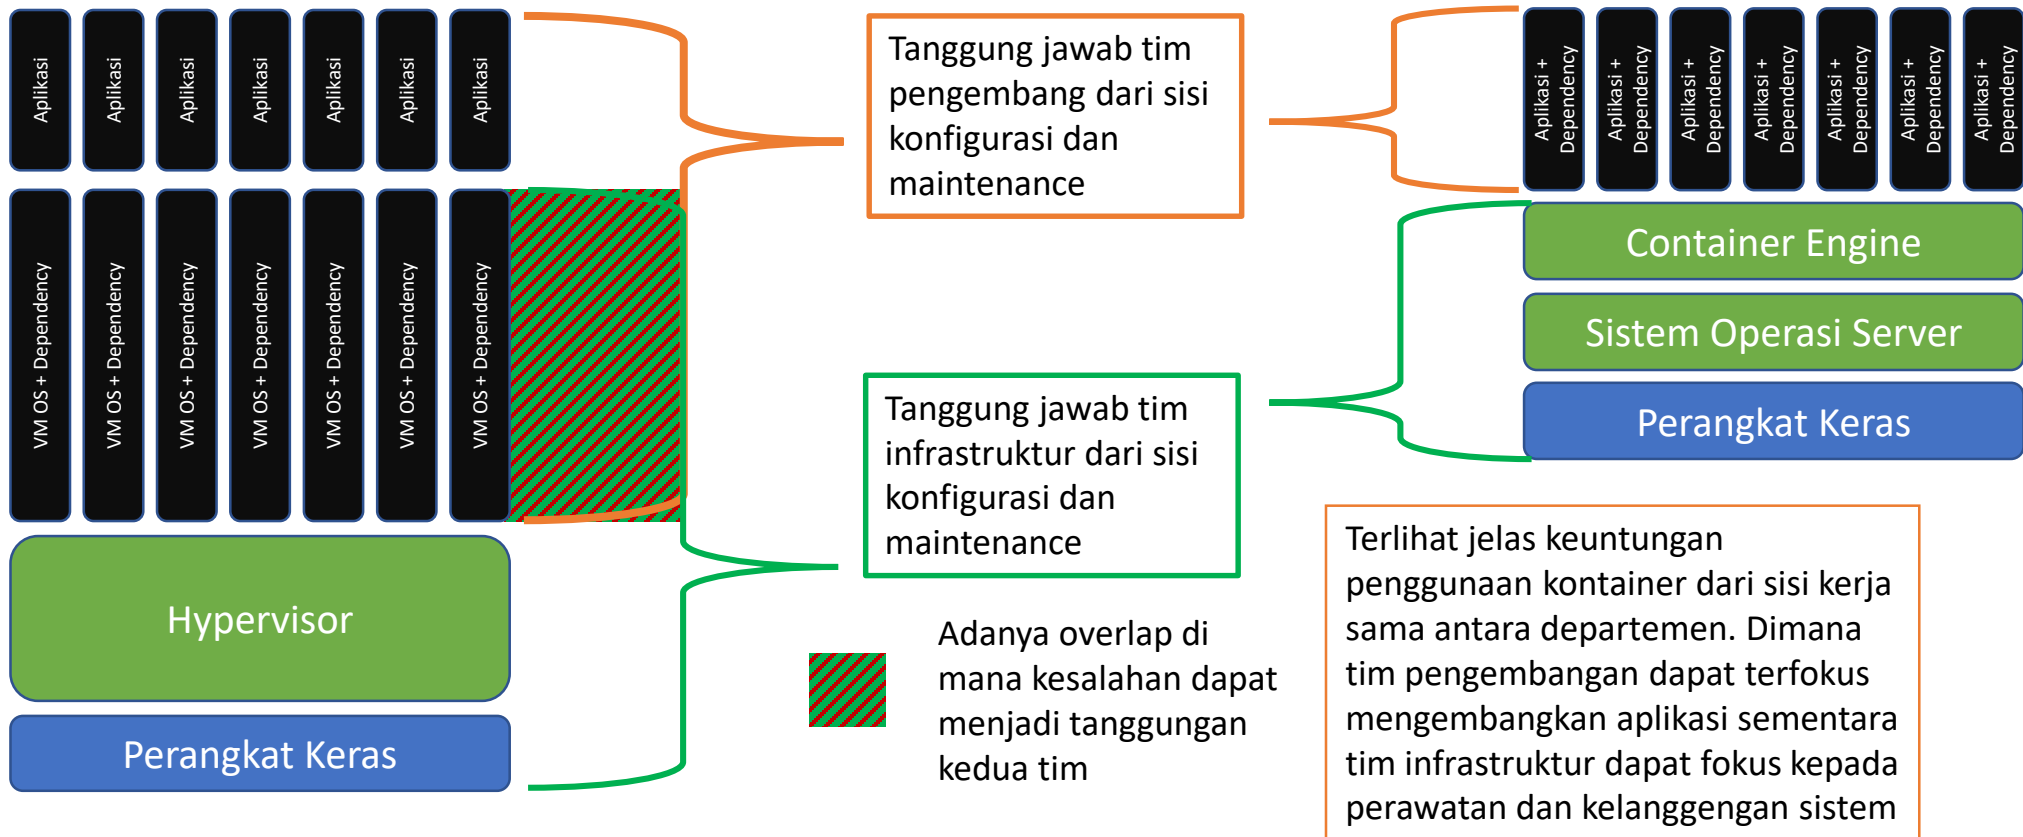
Aplikasi
Aplikasi
Aplikasi
Aplikasi
Aplikasi
Aplikasi
Aplikasi

VM OS + Dependency
VM OS + Dependency
VM OS + Dependency
VM OS + Dependency
VM OS + Dependency
VM OS + Dependency
VM OS + Dependency

Hypervisor

Perangkat Keras

Tanggung jawab tim pengembang dari sisi konfigurasi dan maintenance

Tanggung jawab tim infrastruktur dari sisi konfigurasi dan maintenance

Adanya overlap di mana kesalahan dapat menjadi tanggungan kedua tim

Aplikasi + Dependency
Aplikasi + Dependency
Aplikasi + Dependency
Aplikasi + Dependency
Aplikasi + Dependency
Aplikasi + Dependency
Aplikasi + Dependency

Container Engine

Sistem Operasi Server

Perangkat Keras

Terlihat jelas keuntungan penggunaan kontainer dari sisi kerja sama antara departemen. Dimana tim pengembangan dapat terfokus mengembangkan aplikasi sementara tim infrastruktur dapat fokus kepada perawatan dan kelanggengan sistem